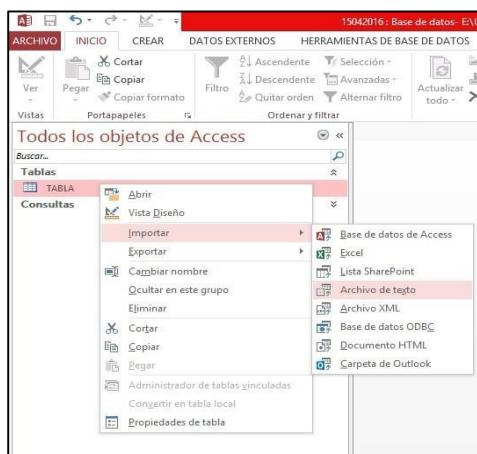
15042016 : Base de datos- E:\

ARCHIVO INICIO CREAR DATOS EXTERNOS HERRAMIENTAS DE BASE DE DATOS

Ver Pegar Cortar Copiar Copiar formato Filtro Ascendente Descendente Quitar orden Selección Avanzadas Alternar filtro Actualizar todo

Vistas Portapapeles Ordenar y filtrar

Todos los objetos de Access

Buscar...

Tablas

TABLA

Consultas

Abrir
Vista Diseño
Importar
Exportar
Cambiar nombre
Ocultar en este grupo
Eliminar
Cortar
Copiar
Pegar
Administrador de tablas vinculadas
Convertir en tabla local
Propiedades de tabla

Base de datos de Access
Excel
Lista SharePoint
Archivo de texto
Archivo XML
Base de datos ODBC
Documento HTML
Carpeta de Outlook